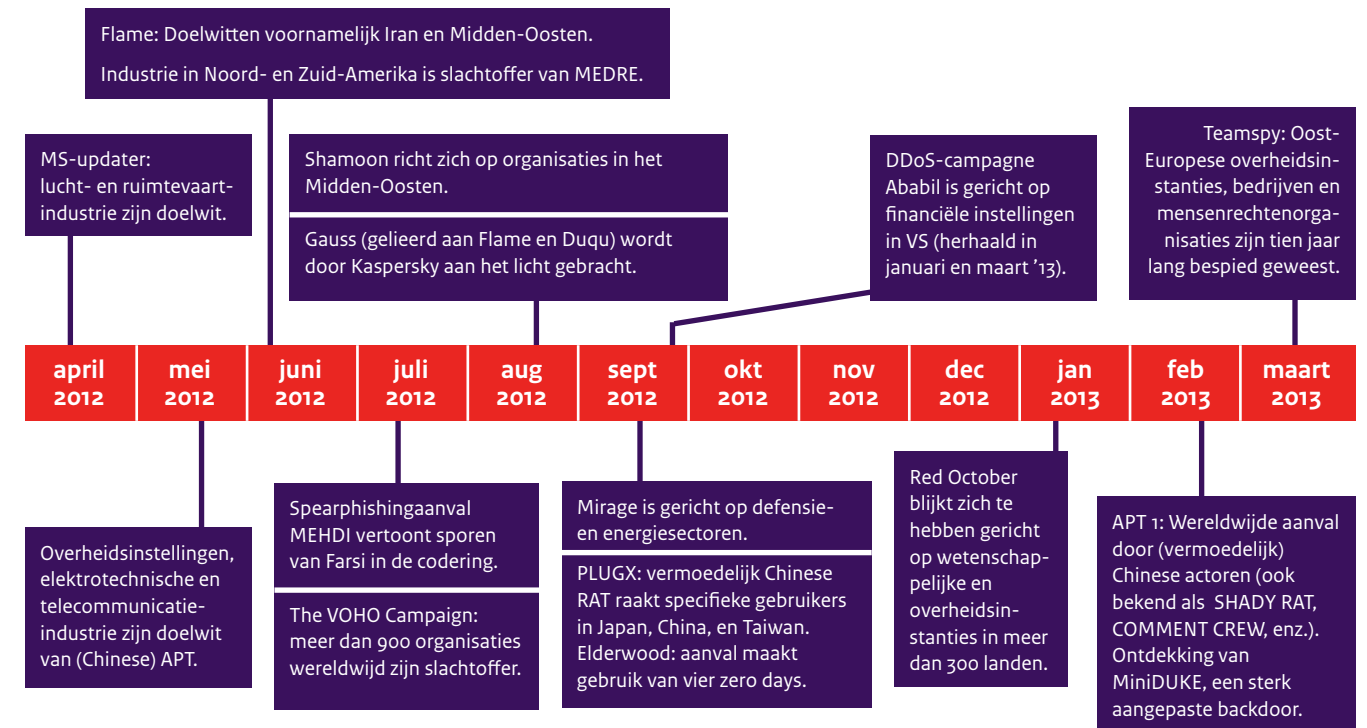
Flame: Doelwitten voornamelijk Iran en Midden-Oosten.

Industrie in Noord- en Zuid-Amerika is slachtoffer van MEDRE.

MS-updater: lucht- en ruimtevaartindustrie zijn doelwit.

Shamoon richt zich op organisaties in het Midden-Oosten.

Gauss (gelieerd aan Flame en Duqu) wordt door Kaspersky aan het licht gebracht.

DDoS-campagne Ababil is gericht op financiële instellingen in VS (herhaald in januari en maart '13).

Teamspy: Oost-Europese overheidsinstanties, bedrijven en mensenrechtenorganisaties zijn tien jaar lang bespied geweest.

april 2012

mei 2012

juni 2012

juli 2012

aug 2012

sept 2012

okt 2012

nov 2012

dec 2012

jan 2013

feb 2013

maart 2013

Overheidsinstellingen, elektrotechnische en telecommunicatie-industrie zijn doelwit van (Chinese) APT.

Spearphishingaanval MEHDI vertoont sporen van Farsi in de codering.

The VOHO Campaign: meer dan 900 organisaties wereldwijd zijn slachtoffer.

Mirage is gericht op defensie- en energiesectoren.

PLUGX: vermoedelijk Chinese RAT raakt specifieke gebruikers in Japan, China, en Taiwan. Elderwood: aanval maakt gebruik van vier zero days.

Red October blijkt zich te hebben gericht op wetenschappelijke en overheidsinstanties in meer dan 300 landen.

APT 1: Wereldwijde aanval door (vermoedelijk) Chinese actoren (ook bekend als SHADY RAT, COMMENT CREW, enz.). Ontdekking van MiniDUKE, een sterk aangepaste backdoor.